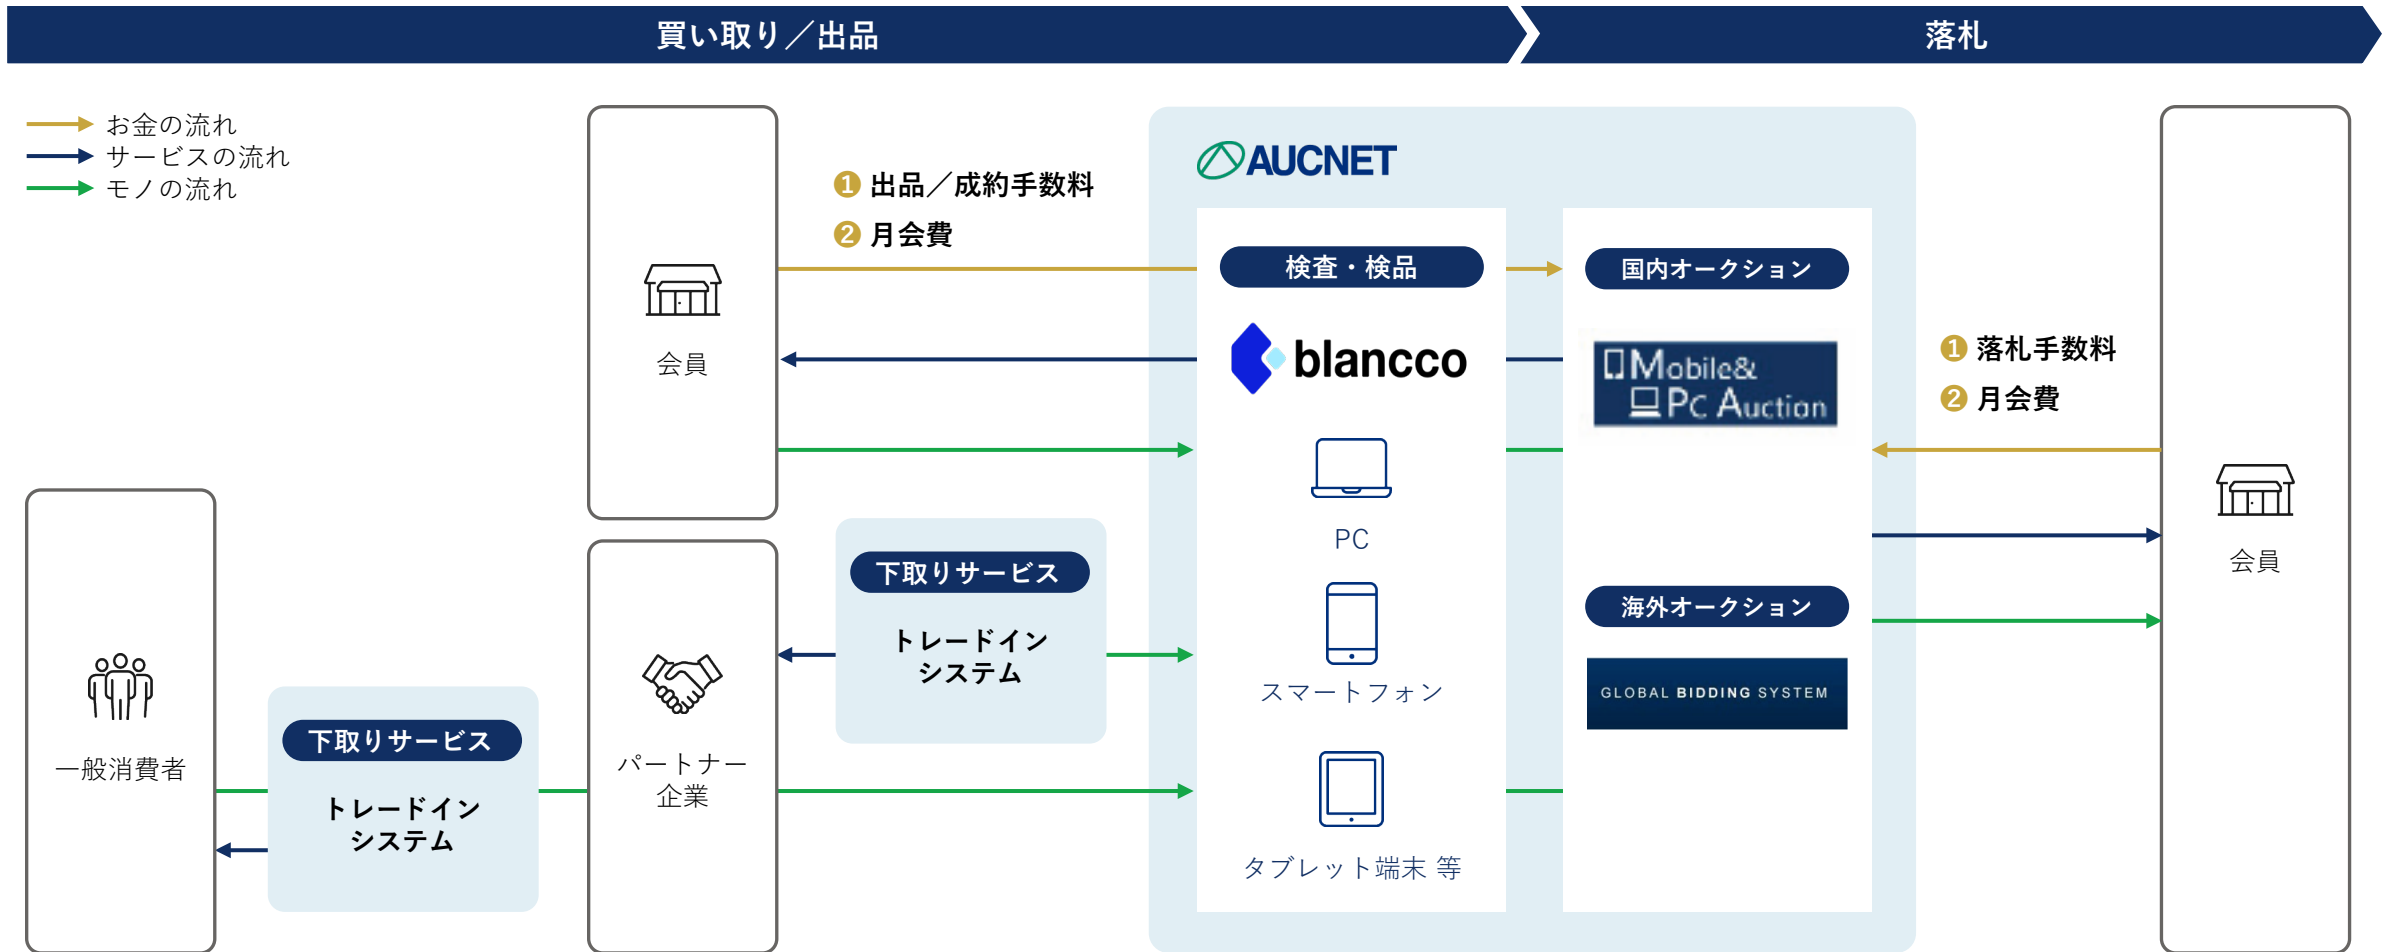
買い取り／出品

落札

お金の流れ
サービスの流れ
モノの流れ

会員

❶ 出品／成約手数料
❷ 月会費

AUCNET

検査・検品

blancco

PC

スマートフォン

タブレット端末 等

国内オークション

Mobile& Pc Auction

海外オークション

GLOBAL BIDDING SYSTEM

❶ 落札手数料
❷ 月会費

会員

一般消費者

下取りサービス
トレードイン システム

パートナー 企業

下取りサービス
トレードイン システム